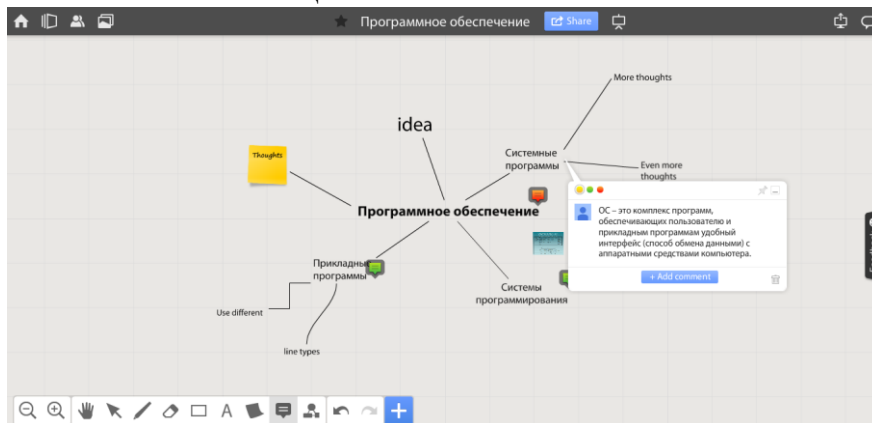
Программное обеспечение

Share

More thoughts

idea

Системные программы

Even more thoughts

Thoughts

Программное обеспечение

ОС – это комплекс программ, обеспечивающих пользователю и прикладным программам удобный интерфейс (способ обмена данными) с аппаратными средствами компьютера.

+ Add comment

Прикладные программы

Системы программирования

Use different

line types